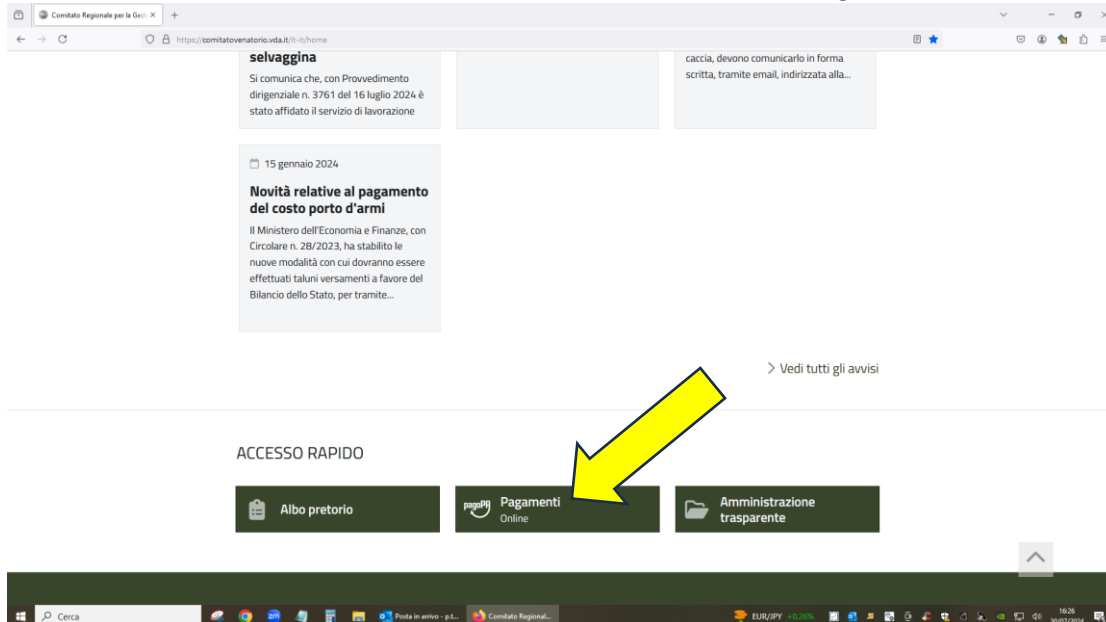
Comitato Regionale per la Gest ×

https://comitatovenatorio.vda.it/it-it/home

selvaggina

Si comunica che, con Provvedimento dirigenziale n. 3761 del 16 luglio 2024 è stato affidato il servizio di lavorazione

caccia, devono comunicarlo in forma scritta, tramite email, indirizzata alla...

15 gennaio 2024

Novità relative al pagamento del costo porto d'armi

Il Ministero dell'Economia e Finanze, con Circolare n. 28/2023, ha stabilito le nuove modalità con cui dovranno essere effettuati taluni versamenti a favore del Bilancio dello Stato, per tramite...

> Vedi tutti gli avvisi

ACCESSO RAPIDO

Albo pretorio

pagoPA Pagamenti Online

Amministrazione trasparente

Cerca

Posta in arrivo - p.t...

Comitato Regional...

EUR/JPY +0,26%

16:26
30/07/2024